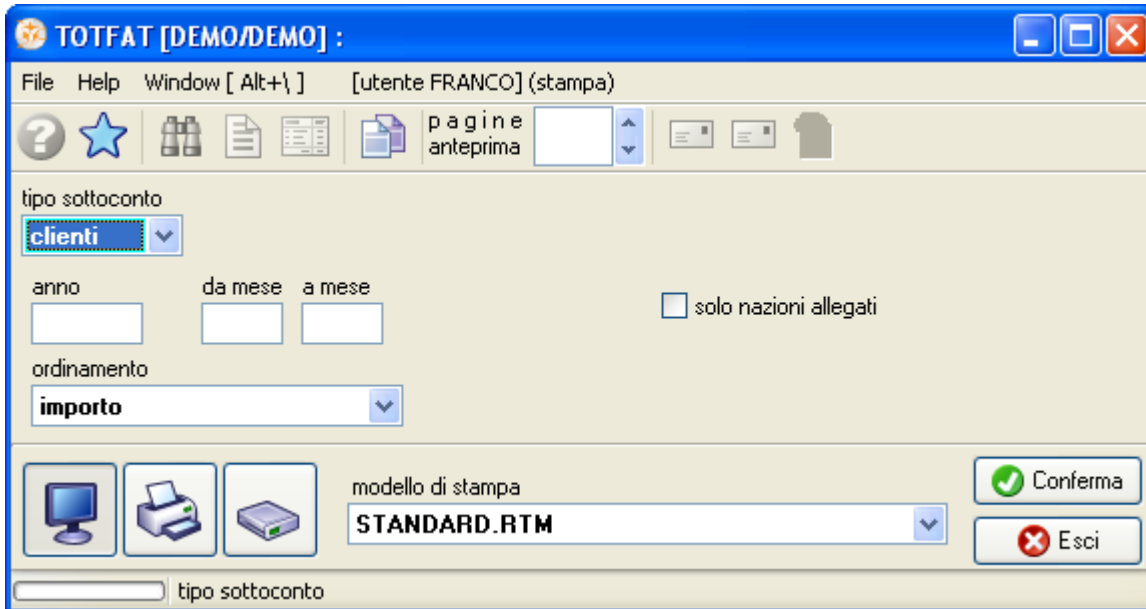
TOTFAT [DEMO/DEMO] :

File Help Window [ Alt+\ ] [utente FRANCO] (stampa)

pagine anteprima

tipo sottoconto
clienti

anno da mese a mese

solo nazioni allegati

ordinamento
importo

modello di stampa
STANDARD.RTM

Conferma
Esci

tipo sottoconto